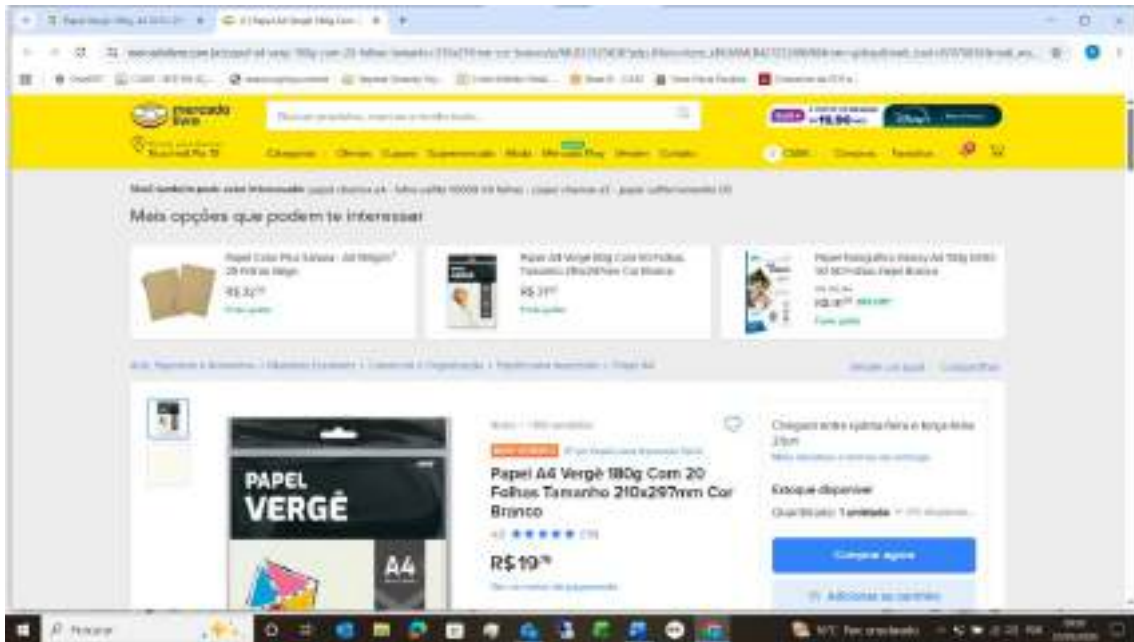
mercado livre

Mais opções que podem te interessar

Papel Color Plus Sahara - A4 180g/m² 20 Folhas Bege
R$ 32

Papel A4 Vergê 180g Com 50 Folhas Tamanho 210x297mm Cor Branco
R$ 31

Papel Fotográfico Glossy A4 180g 50 Folhas Papel Branco
R$ 37

PAPEL VERGÊ A4

Papel A4 Vergê 180g Com 20 Folhas Tamanho 210x297mm Cor Branco

R$ 19

Estoque disponível

Comprar agora

Adicionar ao carrinho

Pesquisar